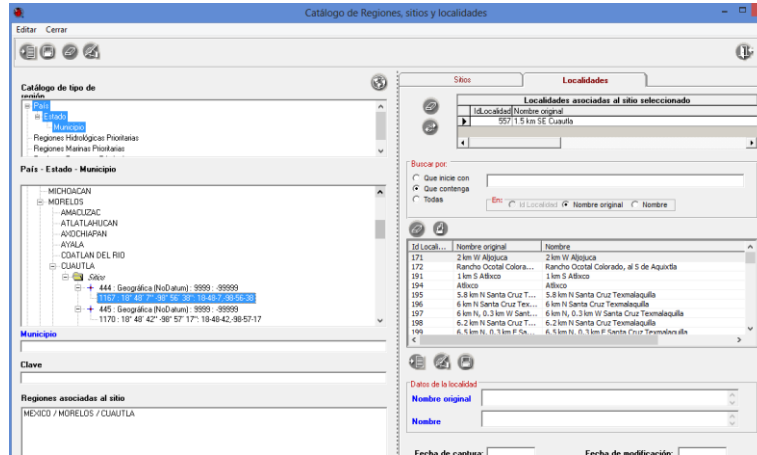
Catálogo de Regiones, sitios y localidades

Editar Cerrar

Catálogo de tipo de región

País
Estado
Municipio
Regiones Hidrológicas Prioritarias
Regiones Marinas Prioritarias

País - Estado - Municipio

MICHOACAN
MORELOS
AMACUZAC
ATLATLAHUCAN
AXOCHIAPAN
AYALA
COATLAN DEL RIO
CUAUTLA
Sitios
444 : Geográfica (NoDatum) : 9999 : -99999
1167 : 18° 48' 7" -98° 56' 38" : 18-48-7,-98-56-38
445 : Geográfica (NoDatum) : 9999 : -99999
1170 : 18° 48' 42" -98° 57' 17" : 18-48-42,-98-57-17

Municipio

Clave

Regiones asociadas al sitio

MEXICO / MORELOS / CUAUTLA

Sitios | Localidades

Localidades asociadas al sitio seleccionado

| IdLocalidad | Nombre original |
|---|---|
| 557 | 1.5 km SE Cuautla |

Buscar por:
Que inicie con
Que contenga
Todas
En: Id Localidad Nombre original Nombre

| Id Local... | Nombre original | Nombre |
|---|---|---|
| 171 | 2 km W Aljojuca | 2 km W Aljojuca |
| 172 | Rancho Ocotal Colora... | Rancho Ocotal Colorado, al S de Aquixtla |
| 191 | 1 km S Atlixco | 1 km S Atlixco |
| 194 | Atlixco | Atlixco |
| 195 | 5.8 km N Santa Cruz T... | 5.8 km N Santa Cruz Texmalaquilla |
| 196 | 6 km N Santa Cruz Tex... | 6 km N Santa Cruz Texmalaquilla |
| 197 | 6 km N, 0.3 km W Sant... | 6 km N, 0.3 km W Santa Cruz Texmalaquilla |
| 198 | 6.2 km N Santa Cruz T... | 6.2 km N Santa Cruz Texmalaquilla |
| 199 | 6.5 km N, 0.3 km E Sa... | 6.5 km N, 0.3 km E Santa Cruz Texmalaquilla |

Datos de la localidad
Nombre original
Nombre

Fecha de captura:
Fecha de modificación: